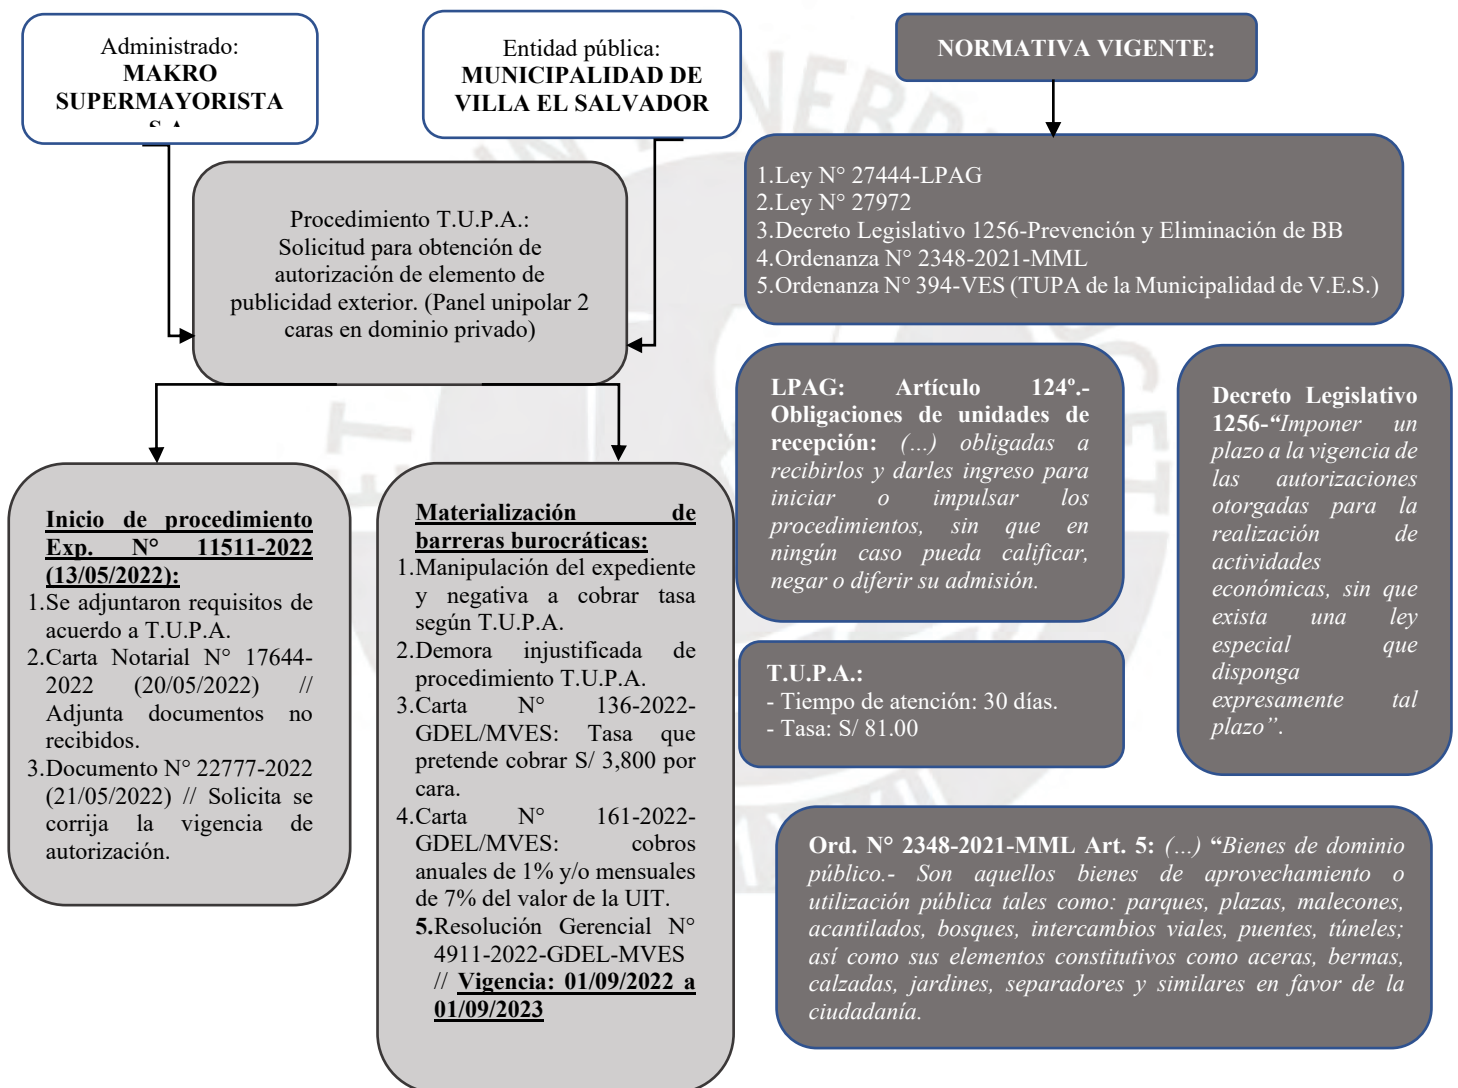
Administrado:
**MAKRO SUPERMAYORISTA** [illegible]

Entidad pública:
**MUNICIPALIDAD DE VILLA EL SALVADOR**

**NORMATIVA VIGENTE:**

1.Ley N° 27444-LPAG
2.Ley N° 27972
3.Decreto Legislativo 1256-Prevención y Eliminación de BB
4.Ordenanza N° 2348-2021-MML
5.Ordenanza N° 394-VES (TUPA de la Municipalidad de V.E.S.)

Procedimiento T.U.P.A.: Solicitud para obtención de autorización de elemento de publicidad exterior. (Panel unipolar 2 caras en dominio privado)

**LPAG: Artículo 124º.- Obligaciones de unidades de recepción:** *(...) obligadas a recibirlos y darles ingreso para iniciar o impulsar los procedimientos, sin que en ningún caso pueda calificar, negar o diferir su admisión.*

**Decreto Legislativo 1256-"***Imponer un plazo a la vigencia de las autorizaciones otorgadas para la realización de actividades económicas, sin que exista una ley especial que disponga expresamente tal plazo".*

**Inicio de procedimiento Exp. N° 11511-2022 (13/05/2022):**
1.Se adjuntaron requisitos de acuerdo a T.U.P.A.
2.Carta Notarial N° 17644-2022 (20/05/2022) // Adjunta documentos no recibidos.
3.Documento N° 22777-2022 (21/05/2022) // Solicita se corrija la vigencia de autorización.

**Materialización de barreras burocráticas:**
1.Manipulación del expediente y negativa a cobrar tasa según T.U.P.A.
2.Demora injustificada de procedimiento T.U.P.A.
3.Carta N° 136-2022-GDEL/MVES: Tasa que pretende cobrar S/ 3,800 por cara.
4.Carta N° 161-2022-GDEL/MVES: cobros anuales de 1% y/o mensuales de 7% del valor de la UIT.
**5.**Resolución Gerencial N° 4911-2022-GDEL-MVES // **Vigencia: 01/09/2022 a 01/09/2023**

**T.U.P.A.:**
- Tiempo de atención: 30 días.
- Tasa: S/ 81.00

**Ord. N° 2348-2021-MML Art. 5:** *(...)* **"***Bienes de dominio público.- Son aquellos bienes de aprovechamiento o utilización pública tales como: parques, plazas, malecones, acantilados, bosques, intercambios viales, puentes, túneles; así como sus elementos constitutivos como aceras, bermas, calzadas, jardines, separadores y similares en favor de la ciudadanía.*